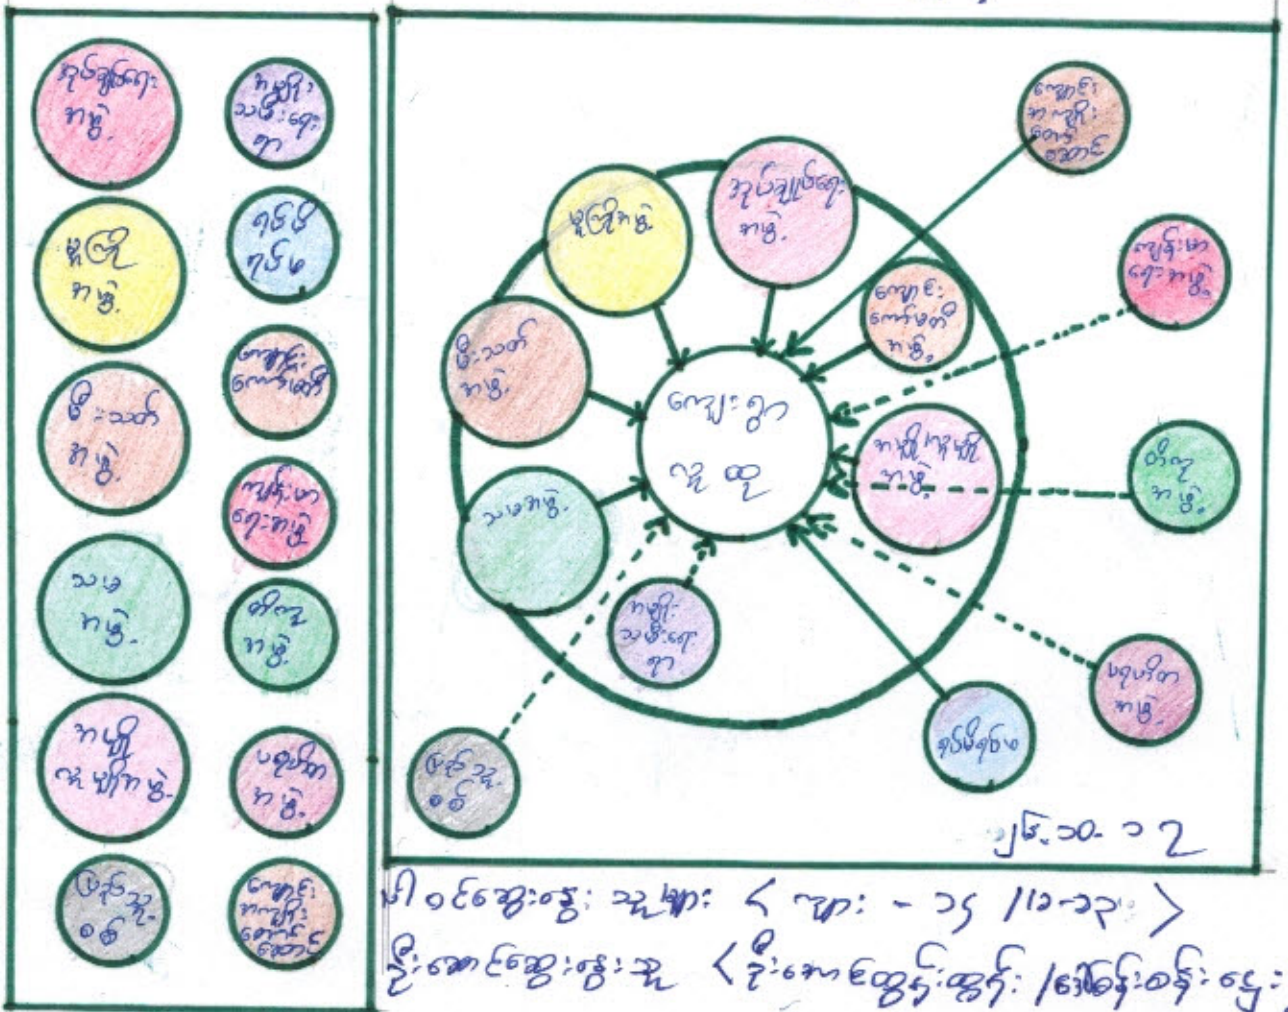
အုပ်ချုပ်ရေး
ကော်မတီ

ကျန်းမာရေး
ကော်မတီ

ကလေး
သစ်တော

ယဉ်ကျေးမှု
ကော်မတီ

ကျေးရွာ
လူထု

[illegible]

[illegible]

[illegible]

ပုံ - ၁၀ - ၁၇

ပါဝင်ဆွေးနွေးသူများ < ကျား - ၁၄ / မ - ၁၃ >
ဦးဆောင်ဆွေးနွေးသူ < ဦးအောင်ထွန်းထွက် / ဒေါ်ခင်စန်းငွေ